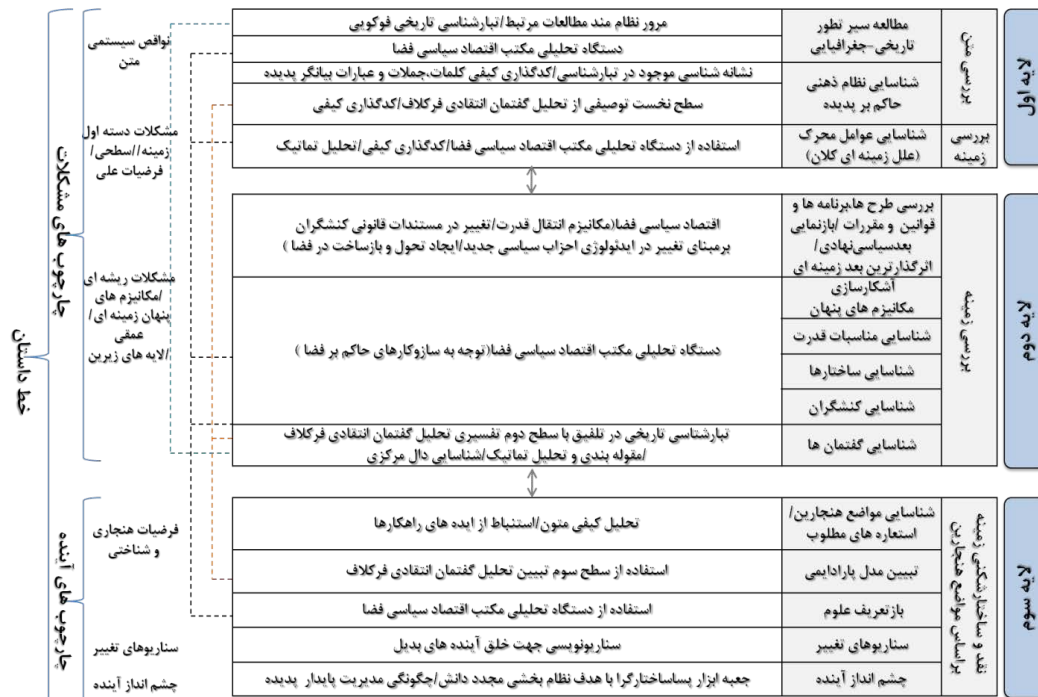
لایه اول

بررسی متن

مطالعه سیر تطور تاریخی-جغرافیایی
مرور نظام مند مطالعات مرتبط/تبارشناسی تاریخی فوکویی
دستگاه تحلیلی مکتب اقتصاد سیاسی فضا

شناسایی نظام ذهنی حاکم بر پدیده
نشانه شناسی موجود در تبارشناسی/کدگذاری کیفی کلمات،جملات و عبارات بیانگر پدیده
سطح نخست توصیفی از تحلیل گفتمان انتقادی فرکلاف/کدگذاری کیفی

بررسی زمینه
شناسایی عوامل محرک (علل زمینه ای کلان)
استفاده از دستگاه تحلیلی مکتب اقتصاد سیاسی فضا/کدگذاری کیفی/تحلیل تماتیک

لایه دوم

بررسی زمینه

بررسی طرح ها،برنامه ها و قوانین و مقررات /بازنمایی بعدسیاسی‌نهادی/ اثرگذارترین بعد زمینه ای
اقتصاد سیاسی فضا(مکانیزم انتقال قدرت/تغییر در مستندات قانونی کنشگران برمبنای تغییر در ایدئولوژی احزاب سیاسی جدید/ایجاد تحول و بازساخت در فضا )

آشکارسازی مکانیزم های پنهان
شناسایی مناسبات قدرت
شناسایی ساختارها
شناسایی کنشگران
دستگاه تحلیلی مکتب اقتصاد سیاسی فضا(توجه به سازوکارهای حاکم بر فضا )

شناسایی گفتمان ها
تبارشناسی تاریخی در تلفیق با سطح دوم تفسیری تحلیل گفتمان انتقادی فرکلاف /مقوله بندی و تحلیل تماتیک/شناسایی دال مرکزی

لایه سوم

نقد و ساختارشکنی زمینه براساس مواضع هنجارین

شناسایی مواضع هنجارین/ استعاره های مطلوب
تحلیل کیفی متون/استنباط از ایده های راهکارها

تبیین مدل پارادایمی
استفاده از سطح سوم تبیین تحلیل گفتمان انتقادی فرکلاف

بازتعریف علوم
استفاده از دستگاه تحلیلی مکتب اقتصاد سیاسی فضا

سناریوهای تغییر
سناریونویسی جهت خلق آینده های بدیل

چشم انداز آینده
جعبه ابزار پساساختارگرا با هدف نظام بخشی مجدد دانش/چگونگی مدیریت پایدار پدیده

خط داستان

چارچوب های مشکلات
نواقص سیستمی متن
مشکلات دسته اول زمینه/سطحی/ فرضیات علی
مشکلات ریشه ای /مکانیزم های پنهان زمینه ای/ عمقی /لایه های زیرین

چارچوب های آینده
فرضیات هنجاری و شناختی
سناریوهای تغییر
چشم انداز آینده